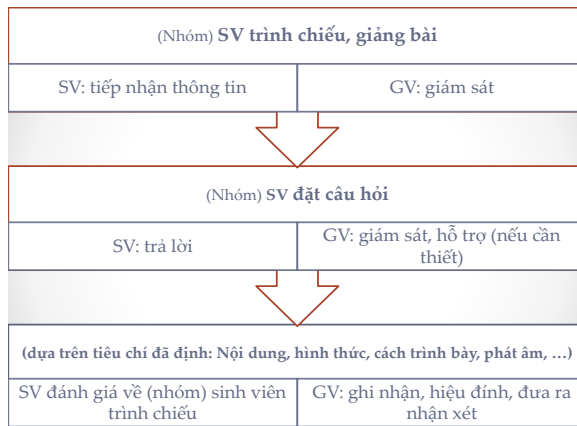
(Nhóm) **SV trình chiếu, giảng bài**

| SV: tiếp nhận thông tin | GV: giám sát |
|---|---|

(Nhóm) **SV đặt câu hỏi**

| SV: trả lời | GV: giám sát, hỗ trợ (nếu cần thiết) |
|---|---|

**(dựa trên tiêu chí đã định: Nội dung, hình thức, cách trình bày, phát âm, …)**

| SV đánh giá về (nhóm) sinh viên trình chiếu | GV: ghi nhận, hiệu đính, đưa ra nhận xét |
|---|---|